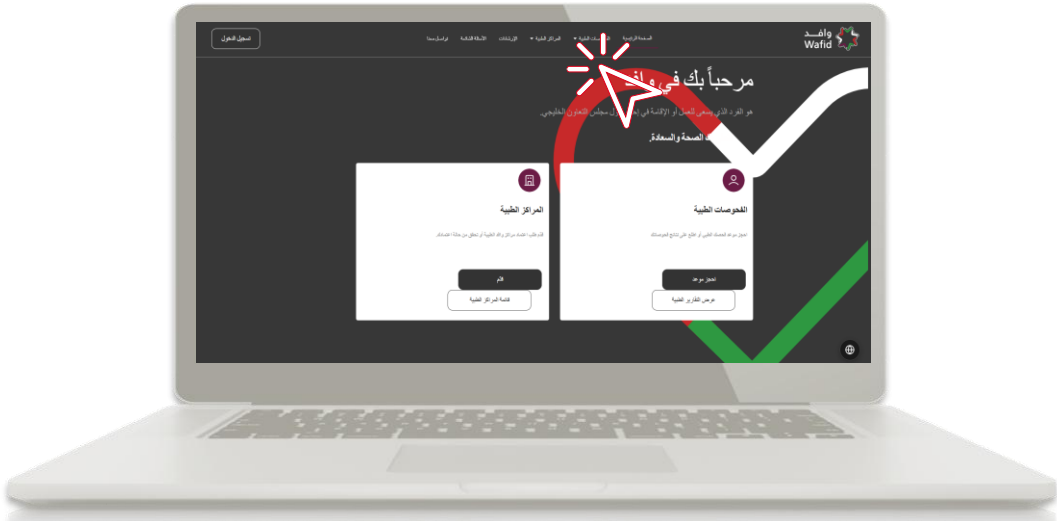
وافد
Wafid

الصفحة الرئيسية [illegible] المراكز الطبية الإرشادات الأسئلة الشائعة تواصل معنا

تسجيل الدخول

مرحباً بك في وافد

هو الفرد الذي يسعى للعمل أو الإقامة في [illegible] مجلس التعاون الخليجي.

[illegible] الصحة والسعادة.

الفحوصات الطبية

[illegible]

احجز موعد

عرض التقارير الطبية

المراكز الطبية

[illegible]

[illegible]

قائمة المراكز الطبية